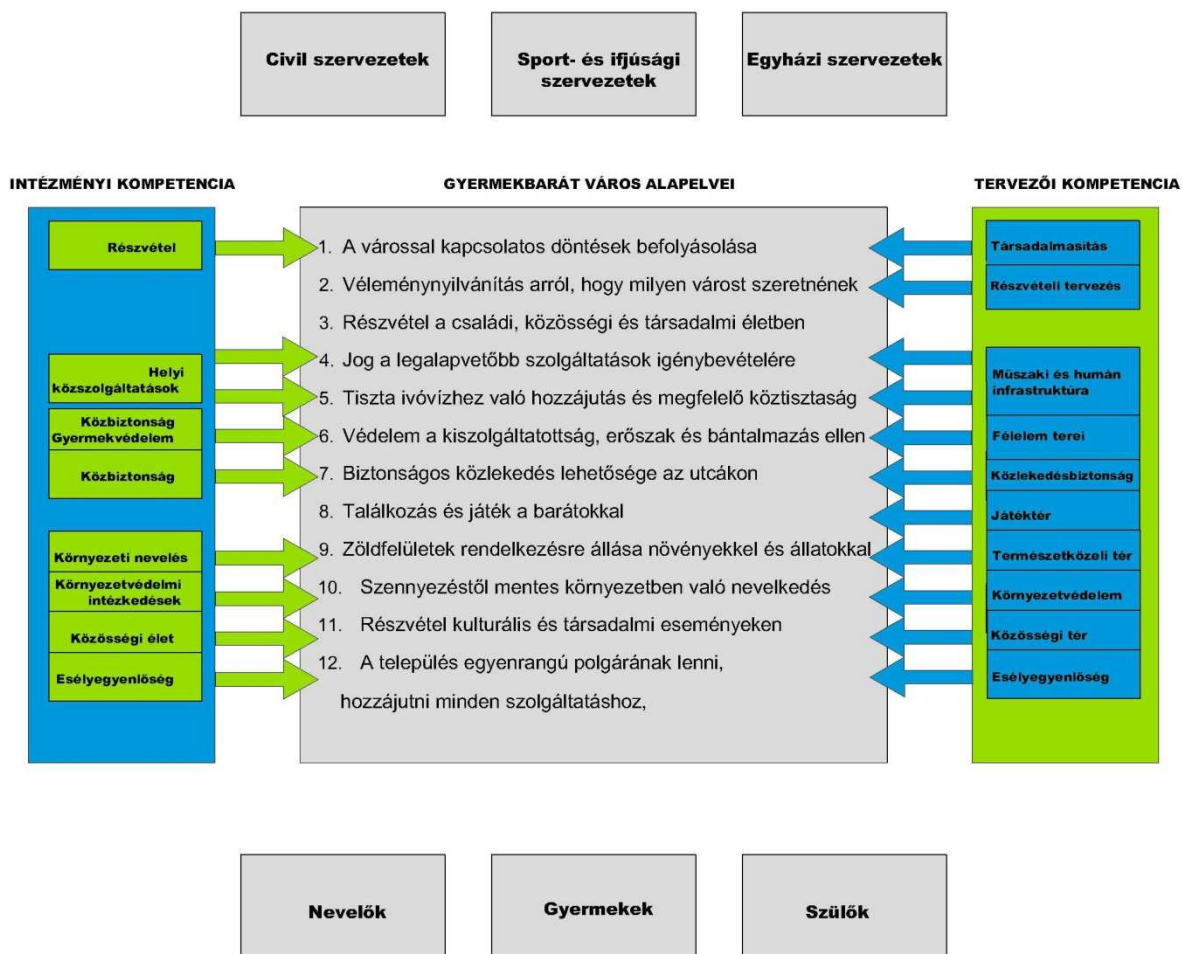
Civil szervezetek

Sport- és ifjúsági szervezetek

Egyházi szervezetek

INTÉZMÉNYI KOMPETENCIA

GYERMEKBARÁT VÁROS ALAPELVEI

TERVEZŐI KOMPETENCIA

Részvétel

Helyi közszolgáltatások

Közbiztonság Gyermekvédelem

Közbiztonság

Környezeti nevelés

Környezetvédelmi intézkedések

Közösségi élet

Esélyegyenlőség

1. A várossal kapcsolatos döntések befolyásolása
2. Véleménynyilvánítás arról, hogy milyen várost szeretnének
3. Részvétel a családi, közösségi és társadalmi életben
4. Jog a legalapvetőbb szolgáltatások igénybevételére
5. Tiszta ivóvízhez való hozzájutás és megfelelő köztisztaság
6. Védelem a kiszolgáltatottság, erőszak és bántalmazás ellen
7. Biztonságos közlekedés lehetősége az utcákon
8. Találkozás és játék a barátokkal
9. Zöldfelületek rendelkezésre állása növényekkel és állatokkal
10. Szennyezéstől mentes környezetben való nevelkedés
11. Részvétel kulturális és társadalmi eseményeken
12. A település egyenrangú polgárának lenni, hozzájutni minden szolgáltatáshoz,

Társadalmasítás

Részvételi tervezés

Műszaki és humán infrastruktúra

Félelem terei

Közlekedésbiztonság

Játéktér

Természetközeli tér

Környezetvédelem

Közösségi tér

Esélyegyenlőség

Nevelők

Gyermekek

Szülők